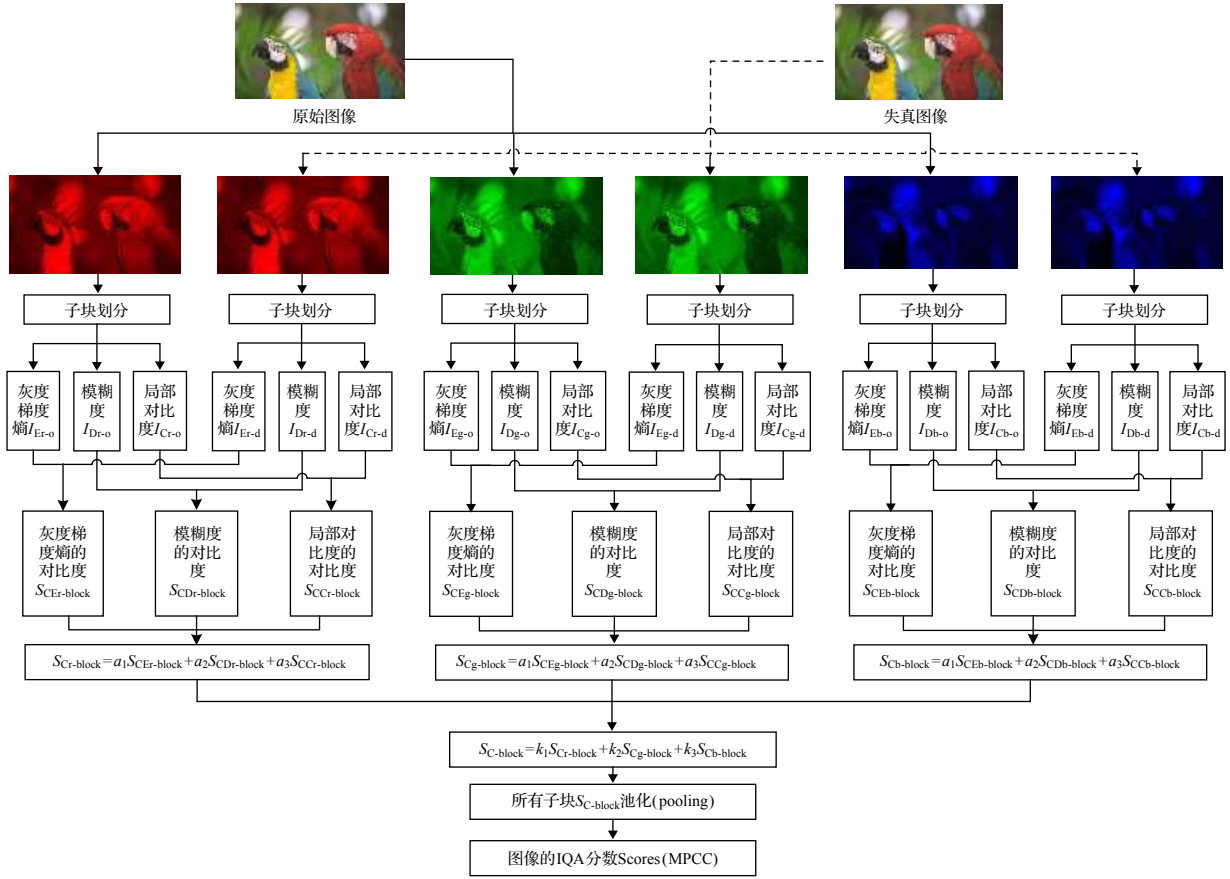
原始图像

失真图像

子块划分

子块划分

子块划分

子块划分

子块划分

子块划分

灰度梯度熵$I_{\text{Er-o}}$

模糊度$I_{\text{Dr-o}}$

局部对比度$I_{\text{Cr-o}}$

灰度梯度熵$I_{\text{Er-d}}$

模糊度$I_{\text{Dr-d}}$

局部对比度$I_{\text{Cr-d}}$

灰度梯度熵$I_{\text{Eg-o}}$

模糊度$I_{\text{Dg-o}}$

局部对比度$I_{\text{Cg-o}}$

灰度梯度熵$I_{\text{Eg-d}}$

模糊度$I_{\text{Dg-d}}$

局部对比度$I_{\text{Cg-d}}$

灰度梯度熵$I_{\text{Eb-o}}$

模糊度$I_{\text{Db-o}}$

局部对比度$I_{\text{Cb-o}}$

灰度梯度熵$I_{\text{Eb-d}}$

模糊度$I_{\text{Db-d}}$

局部对比度$I_{\text{Cb-d}}$

灰度梯度熵的对比度$S_{\text{CEr-block}}$

模糊度的对比度$S_{\text{CDr-block}}$

局部对比度的对比度$S_{\text{CCr-block}}$

灰度梯度熵的对比度$S_{\text{CEg-block}}$

模糊度的对比度$S_{\text{CDg-block}}$

局部对比度的对比度$S_{\text{CCg-block}}$

灰度梯度熵的对比度$S_{\text{CEb-block}}$

模糊度的对比度$S_{\text{CDb-block}}$

局部对比度的对比度$S_{\text{CCb-block}}$

$S_{\text{Cr-block}}=a_1S_{\text{CEr-block}}+a_2S_{\text{CDr-block}}+a_3S_{\text{CCr-block}}$

$S_{\text{Cg-block}}=a_1S_{\text{CEg-block}}+a_2S_{\text{CDg-block}}+a_3S_{\text{CCg-block}}$

$S_{\text{Cb-block}}=a_1S_{\text{CEb-block}}+a_2S_{\text{CDb-block}}+a_3S_{\text{CCb-block}}$

$S_{\text{C-block}}=k_1S_{\text{Cr-block}}+k_2S_{\text{Cg-block}}+k_3S_{\text{Cb-block}}$

所有子块$S_{\text{C-block}}$池化(pooling)

图像的IQA分数Scores(MPCC)